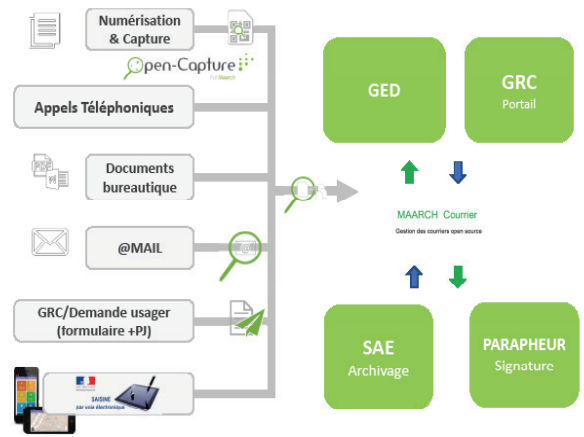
Numérisation & Capture

Open-Capture
For Maarch

Appels Téléphoniques

Documents bureautique

@MAIL

GRC/Demande usager (formulaire +PJ)

SAISINE
par voie électronique

GED

GRC
Portail

MAARCH Courrier
Gestion des courriers open source

SAE
Archivage

PARAPHEUR
Signature